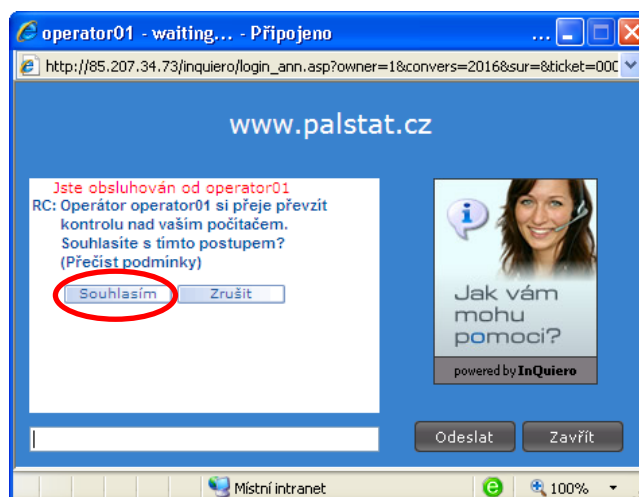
operator01 - waiting... - Připojeno

http://85.207.34.73/inquiero/login_ann.asp?owner=1&convers=2016&sur=&ticket=000

www.palstat.cz

Jste obsluhován od operator01
RC: Operátor operator01 si přeje převzít kontrolu nad vaším počítačem. Souhlasíte s tímto postupem? (Přečíst podmínky)

Souhlasím Zrušit

Jak vám mohu pomoci?

powered by InQuiero

Odeslat Zavřít

Místní intranet 100%